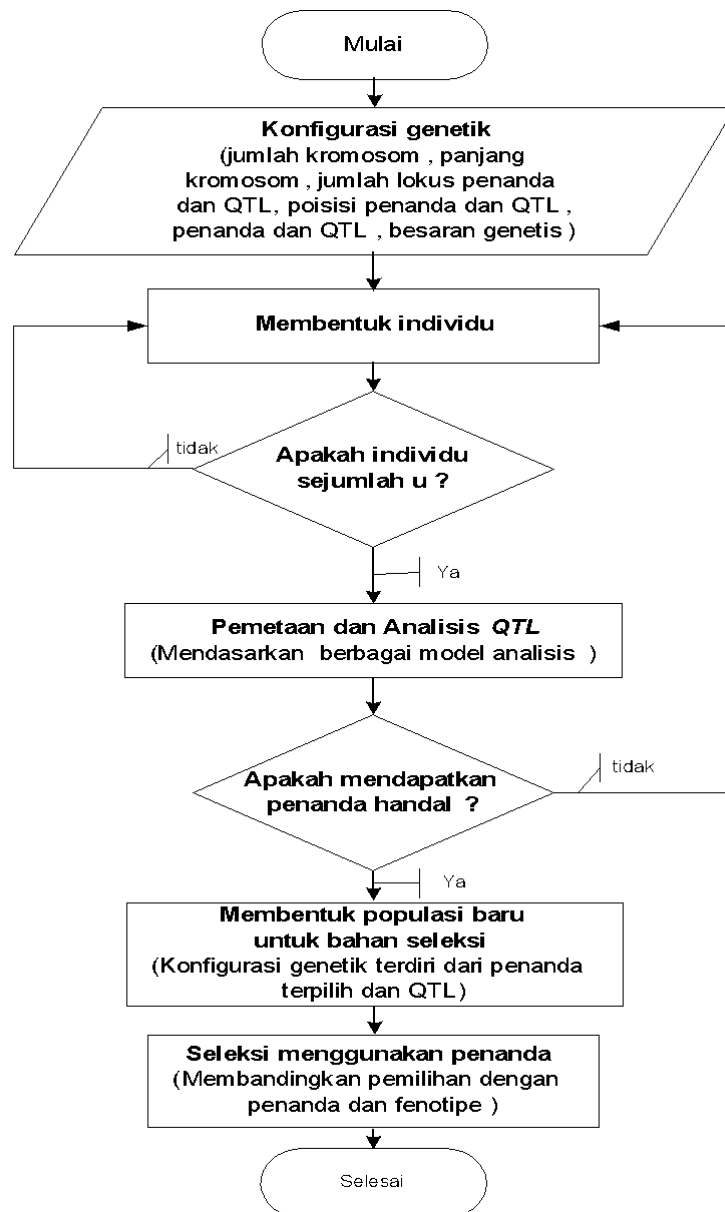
Mulai

Konfigurasi genetik
(jumlah kromosom , panjang kromosom , jumlah lokus penanda dan QTL, poisisi penanda dan QTL , penanda dan QTL , besaran genetis )

Membentuk individu

tidak

Apakah individu sejumlah u ?

Ya

Pemetaan dan Analisis *QTL*
(Mendasarkan berbagai model analisis )

Apakah mendapatkan penanda handal ?

tidak

Ya

Membentuk populasi baru untuk bahan seleksi
(Konfigurasi genetik terdiri dari penanda terpilih dan QTL)

Seleksi menggunakan penanda
(Membandingkan pemilihan dengan penanda dan fenotipe )

Selesai